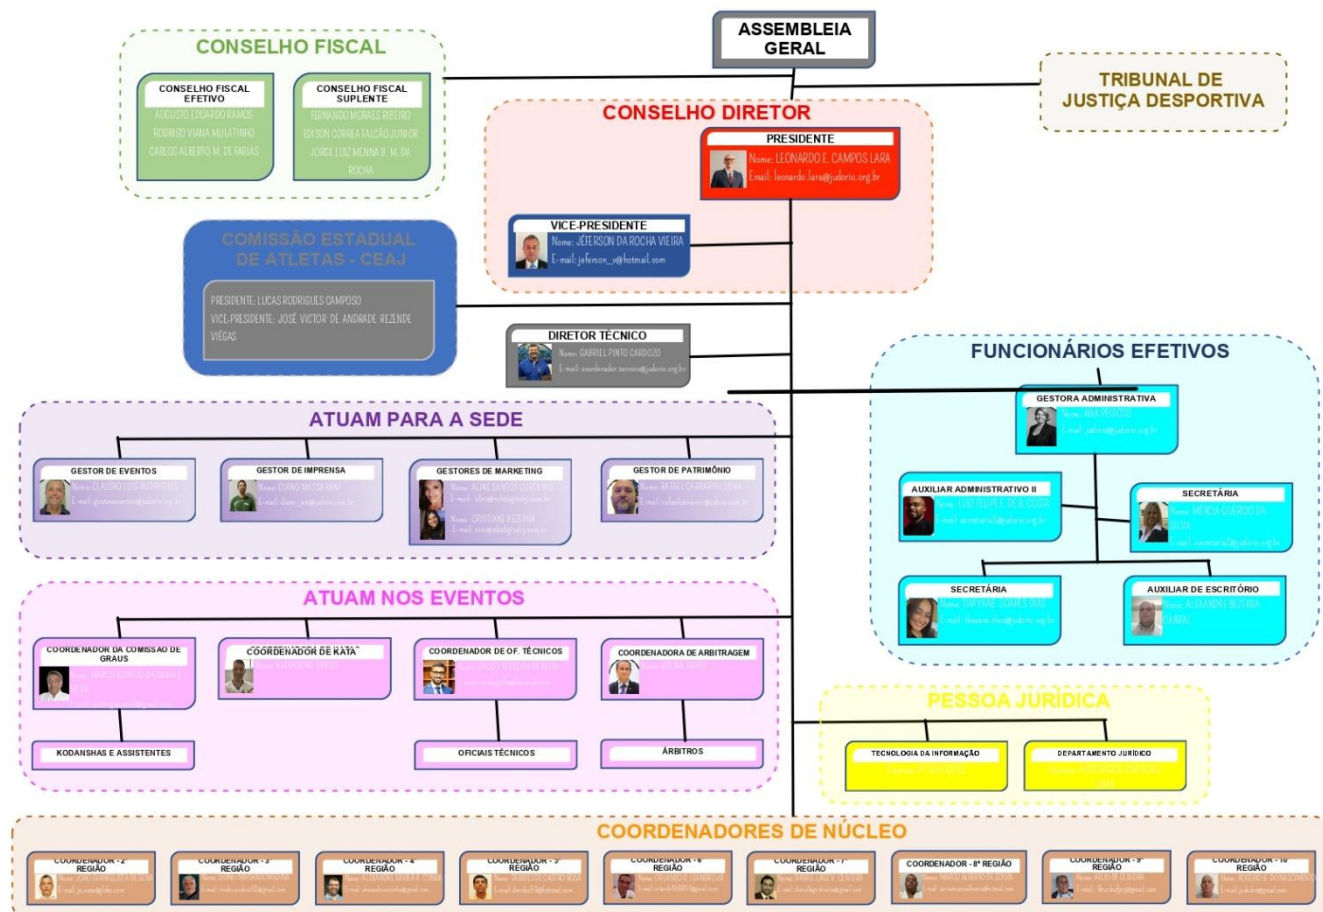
ASSEMBLEIA GERAL

CONSELHO FISCAL

CONSELHO FISCAL EFETIVO
AUGUSTO EDUARDO RAMOS
RODRIGO VIANA MULATINHO
CARLOS ALBERTO M. DE FARIAS

CONSELHO FISCAL SUPLENTE
FERNANDO MORAES RIBEIRO
EDISON CORREA FALCÃO JUNIOR
JORGE LUIZ MENNA B. M. DA ROCHA

TRIBUNAL DE JUSTIÇA DESPORTIVA

CONSELHO DIRETOR

PRESIDENTE
Nome: LEONARDO E. CAMPOS LARA
Email: leonardo.lara@judorio.org.br

VICE-PRESIDENTE
Nome: JEFERSON DA ROCHA VIEIRA
E-mail: jeferson_v@hotmail.com

COMISSÃO ESTADUAL DE ATLETAS - CEAJ
PRESIDENTE: LUCAS RODRIGUES CAMPOSO
VICE-PRESIDENTE: JOSÉ VICTOR DE ANDRADE REZENDE VIÉGAS

DIRETOR TÉCNICO
Nome: GABRIEL PINTO CARDOZO
E-mail: coordenador.tecnico@judorio.org.br

FUNCIONÁRIOS EFETIVOS

GESTORA ADMINISTRATIVA
Nome: ANA PEIXOTO
E-mail: judorio@judorio.org.br

AUXILIAR ADMINISTRATIVO II
Nome: LUIZ FILIPE F. DE B. COSTA
E-mail: secretaria3@judorio.org.br

SECRETÁRIA
Nome: MERCIA QUEIROZ DA SILVA
E-mail: secretaria2@judorio.org.br

SECRETÁRIA
Nome: THAYANE SOARES DIAS
E-mail: thayane.dias@judorio.org.br

AUXILIAR DE ESCRITÓRIO
Nome: ALEXANDRE BEZERRA CABRAL

ATUAM PARA A SEDE

GESTOR DE EVENTOS
Nome: CLAUDIO LUIS RODRIGUES
E-mail: gestoreventos@judorio.org.br

GESTOR DE IMPRENSA
Nome: DIANO MASSARANI
E-mail: diano_vm@yahoo.com.br

GESTORES DE MARKETING
Nome: ALINE SANTOS OLIVEIRA
E-mail: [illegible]
Nome: CRISTIANE BEZERRA
E-mail: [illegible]

GESTOR DE PATRIMÔNIO
Nome: RAFAEL CARNEIRO SILVA
E-mail: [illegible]

ATUAM NOS EVENTOS

COORDENADOR DA COMISSÃO DE GRAUS
Nome: MARCO AURELIO DA CUNHA E SILVA

COORDENADOR DE KATA
Nome: ALEXANDRE XAVIER

COORDENADOR DE OF. TÉCNICOS
Nome: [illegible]
E-mail: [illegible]

COORDENADORA DE ARBITRAGEM
Nome: BRUNA ALVES

KODANSHAS E ASSISTENTES

OFICIAIS TÉCNICOS

ÁRBITROS

PESSOA JURÍDICA

TECNOLOGIA DA INFORMAÇÃO

DEPARTAMENTO JURÍDICO

COORDENADORES DE NÚCLEO

COORDENADOR - 2ª REGIÃO
COORDENADOR - 3ª REGIÃO
COORDENADOR - 4ª REGIÃO
COORDENADOR - 5ª REGIÃO
COORDENADOR - 6ª REGIÃO
COORDENADOR - 7ª REGIÃO
COORDENADOR - 8ª REGIÃO
COORDENADOR - 9ª REGIÃO
COORDENADOR - 10ª REGIÃO